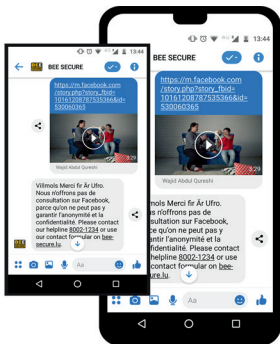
13:44

BEE SECURE

https://m.facebook.com/story.php?story_fbid=10161208787535366&id=530600365

3:29

Wajid Abdul Qureshi

Villmols Merci fir Är Ufro. Nous n'offrons pas de consultation sur Facebook, parce qu'on ne peut pas y garantir l'anonymité et la confidentialité. Please contact our helpline 8002-1234 or use our contact formular on bee-secure.lu.

Aa

13:44

BEE SECURE

https://m.facebook.com/story.php?story_fbid=10161208787535366&id=530600365

3:29

Wajid Abdul Qureshi

Villmols Merci fir Är Ufro. Nous n'offrons pas de consultation sur Facebook, parce qu'on ne peut pas y garantir l'anonymité et la confidentialité. Please contact our helpline 8002-1234 or use our contact formular on bee-secure.lu.

Aa